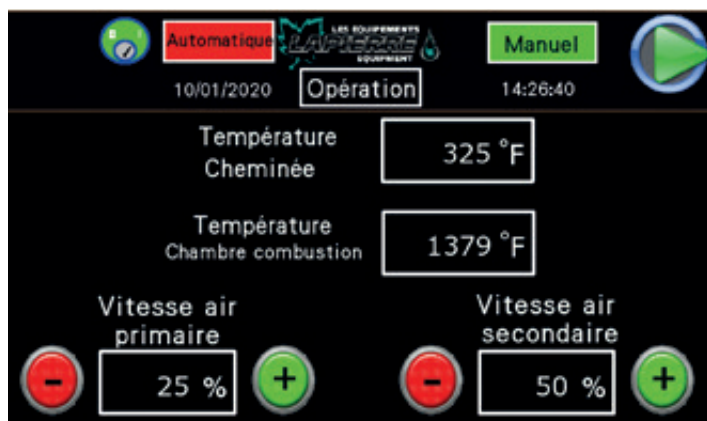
Automatique LES EQUIPEMENTS LAPIERRE EQUIPMENT Manuel

10/01/2020 Opération 14:26:40

Température Cheminée 325 °F

Température Chambre combustion 1379 °F

Vitesse air primaire

- 25 % +

Vitesse air secondaire

- 50 % +